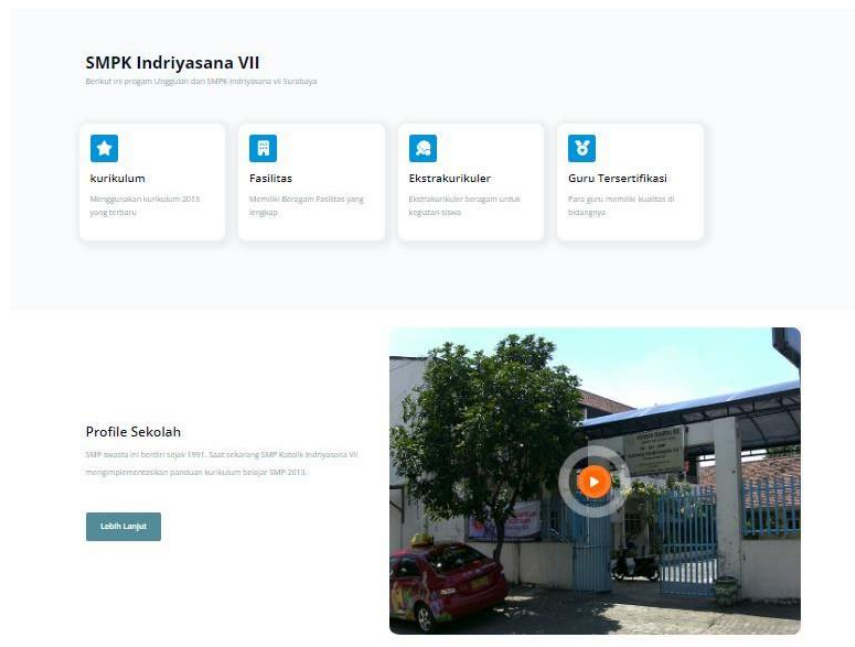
SMPK Indriyasana VII

Berikut ini progam Unggulan dari SMPK Indriyasana VII Surabaya

kurikulum

Menggunakan kurikulum 2013 yang terbaru

Fasilitas

Memiliki Beragam Fasilitas yang lengkap

Ekstrakurikuler

Ekstrakurikuler beragam untuk kegiatan siswa

Guru Tersertifikasi

Para guru memiliki kualitas di bidangnya

Profile Sekolah

SMP swasta ini berdiri sejak 1991. Saat sekarang SMP Katolik Indriyasana VII mengimplementasikan panduan kurikulum belajar SMP 2013.

Lebih Lanjut